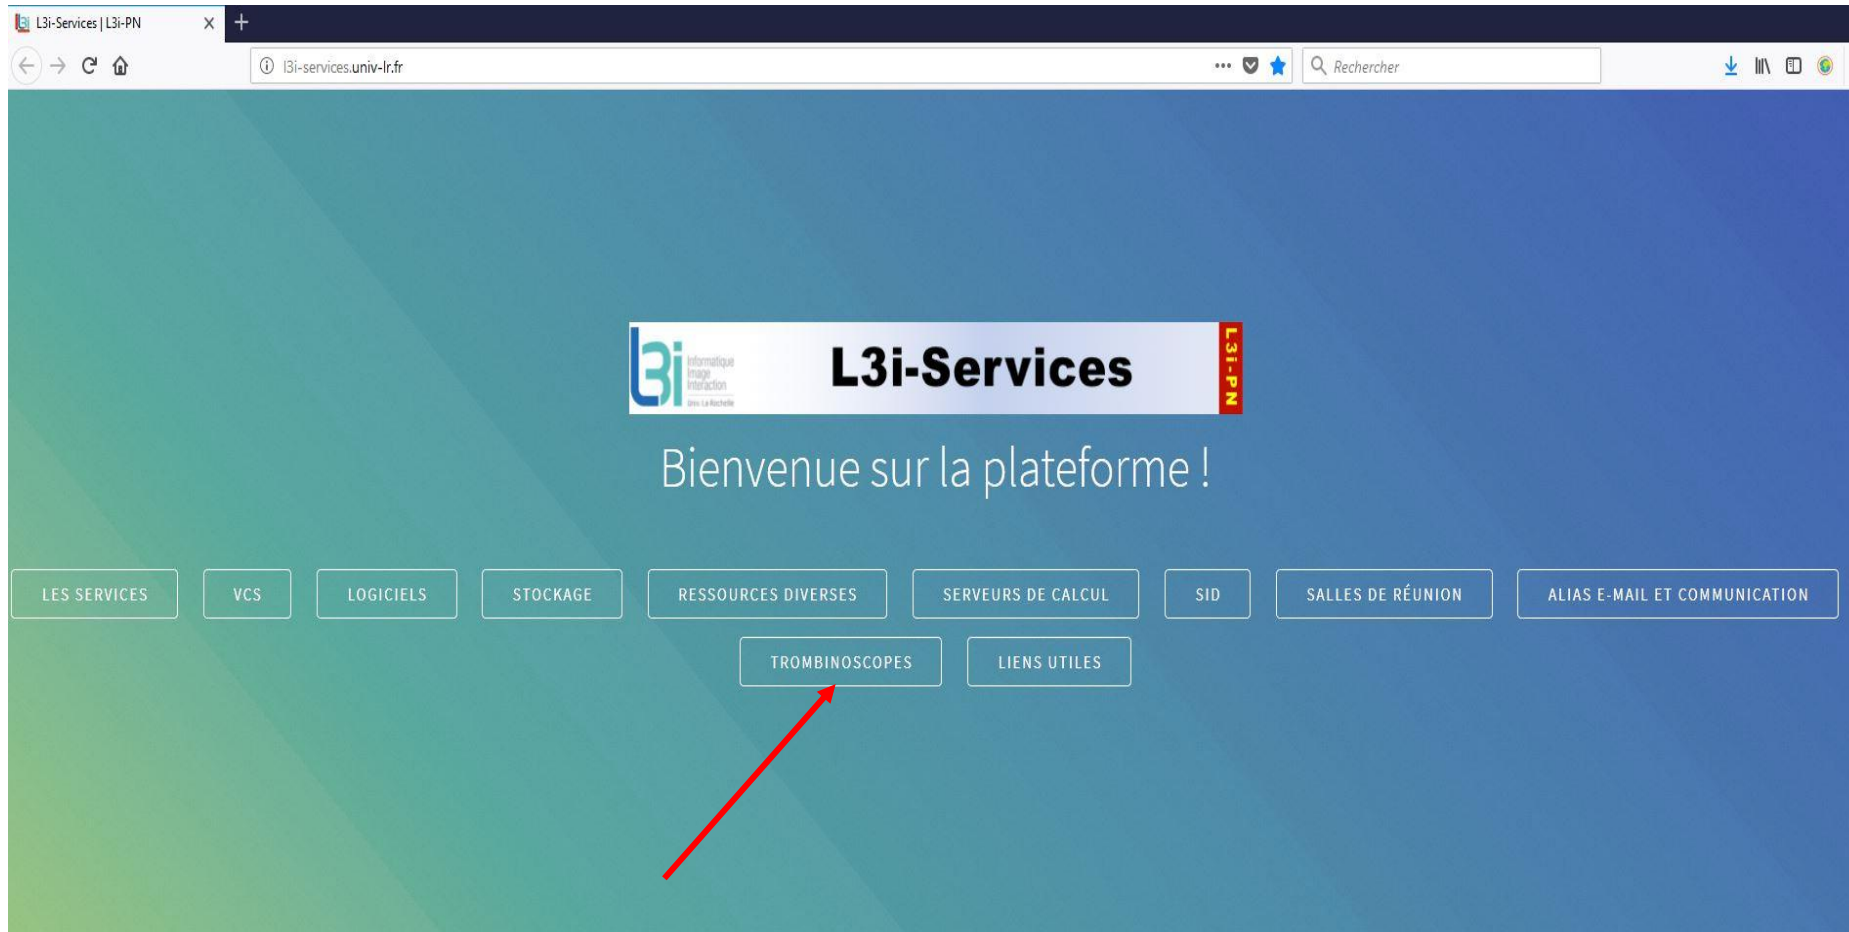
L3i-Services | L3i-PN

l3i-services.univ-lr.fr

Rechercher

l3i Informatique Image Interaction Univ La Rochelle

L3i-Services

L3i-PN

Bienvenue sur la plateforme !

LES SERVICES

VCS

LOGICIELS

STOCKAGE

RESSOURCES DIVERSES

SERVEURS DE CALCUL

SID

SALLES DE RÉUNION

ALIAS E-MAIL ET COMMUNICATION

TROMBINOSCOPES

LIENS UTILES